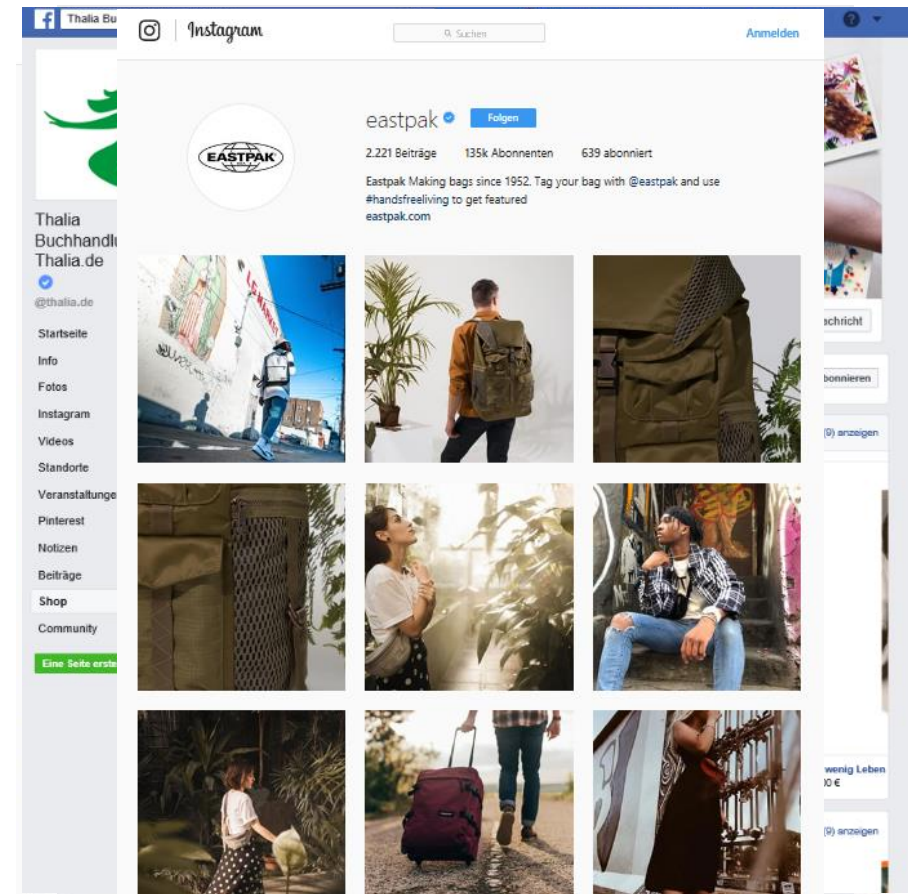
Thalia Bu

Instagram

Suchen

Anmelden

eastpak

Folgen

2.221 Beiträge 135k Abonnenten 639 abonniert

Eastpak Making bags since 1952. Tag your bag with @eastpak and use #handsfreeliving to get featured
eastpak.com

EASTPAK

Thalia
Buchhandlu
Thalia.de

@thalia.de

Startseite
Info
Fotos
Instagram
Videos
Standorte
Veranstaltunge
Pinterest
Notizen
Beiträge
Shop
Community

Eine Seite erste

achricht

bonnieren

(9) anzeigen

wenig Leben
0 €

(9) anzeigen